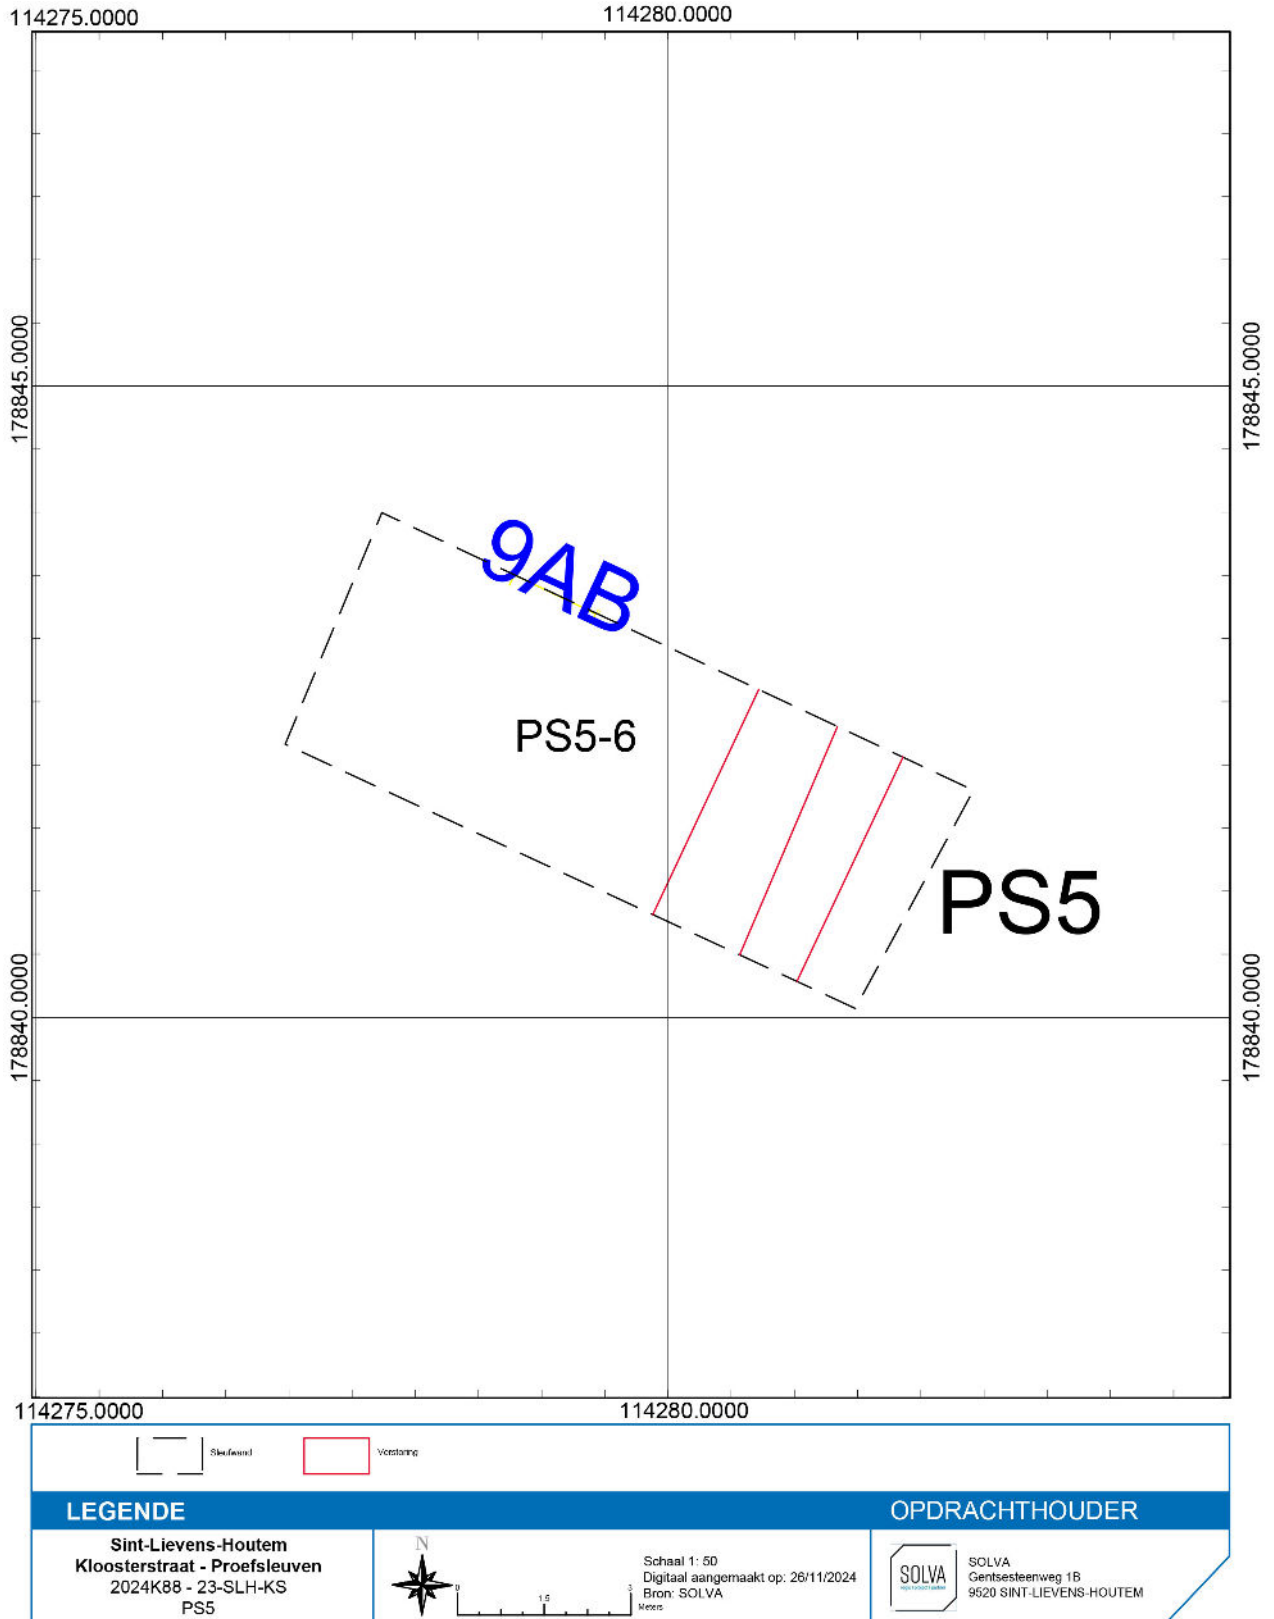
114275.0000

114280.0000

178845.0000

178845.0000

9AB

PS5-6

PS5

178840.0000

178840.0000

114275.0000

114280.0000

Sleufwand

Verstoring

LEGENDE

OPDRACHTHOUDER

Sint-Lievens-Houtem
Kloosterstraat - Proefsleuven
2024K88 - 23-SLH-KS
PS5

N

0 1.5 3
Meters

Schaal 1: 50
Digitaal aangemaakt op: 26/11/2024
Bron: SOLVA

SOLVA

SOLVA
Gentsesteenweg 1B
9520 SINT-LIEVENS-HOUTEM